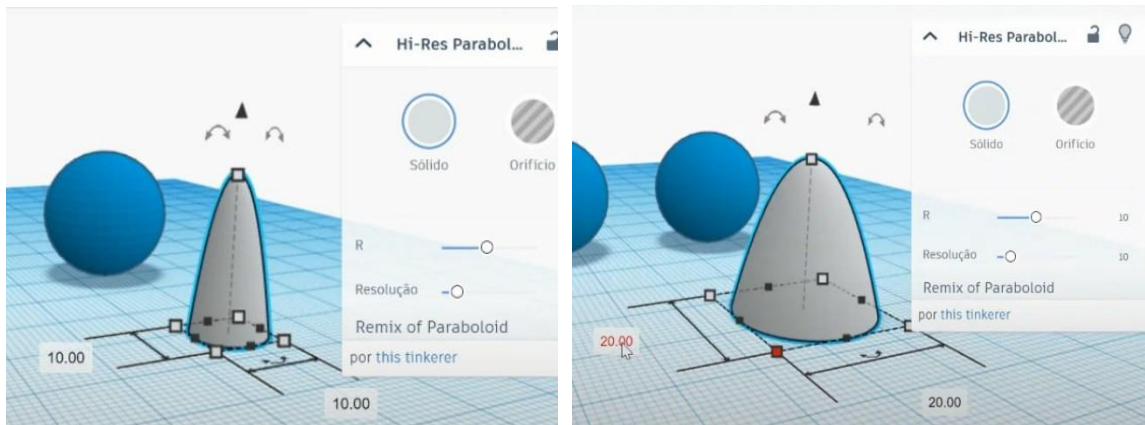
Hi-Res Parabol...

Sólido

Orifício

R

Resolução

Remix of Paraboloid

por this tinkerer

10.00

10.00

Hi-Res Parabol...

Sólido

Orifício

R

10

Resolução

10

Remix of Paraboloid

por this tinkerer

20.00

20.00